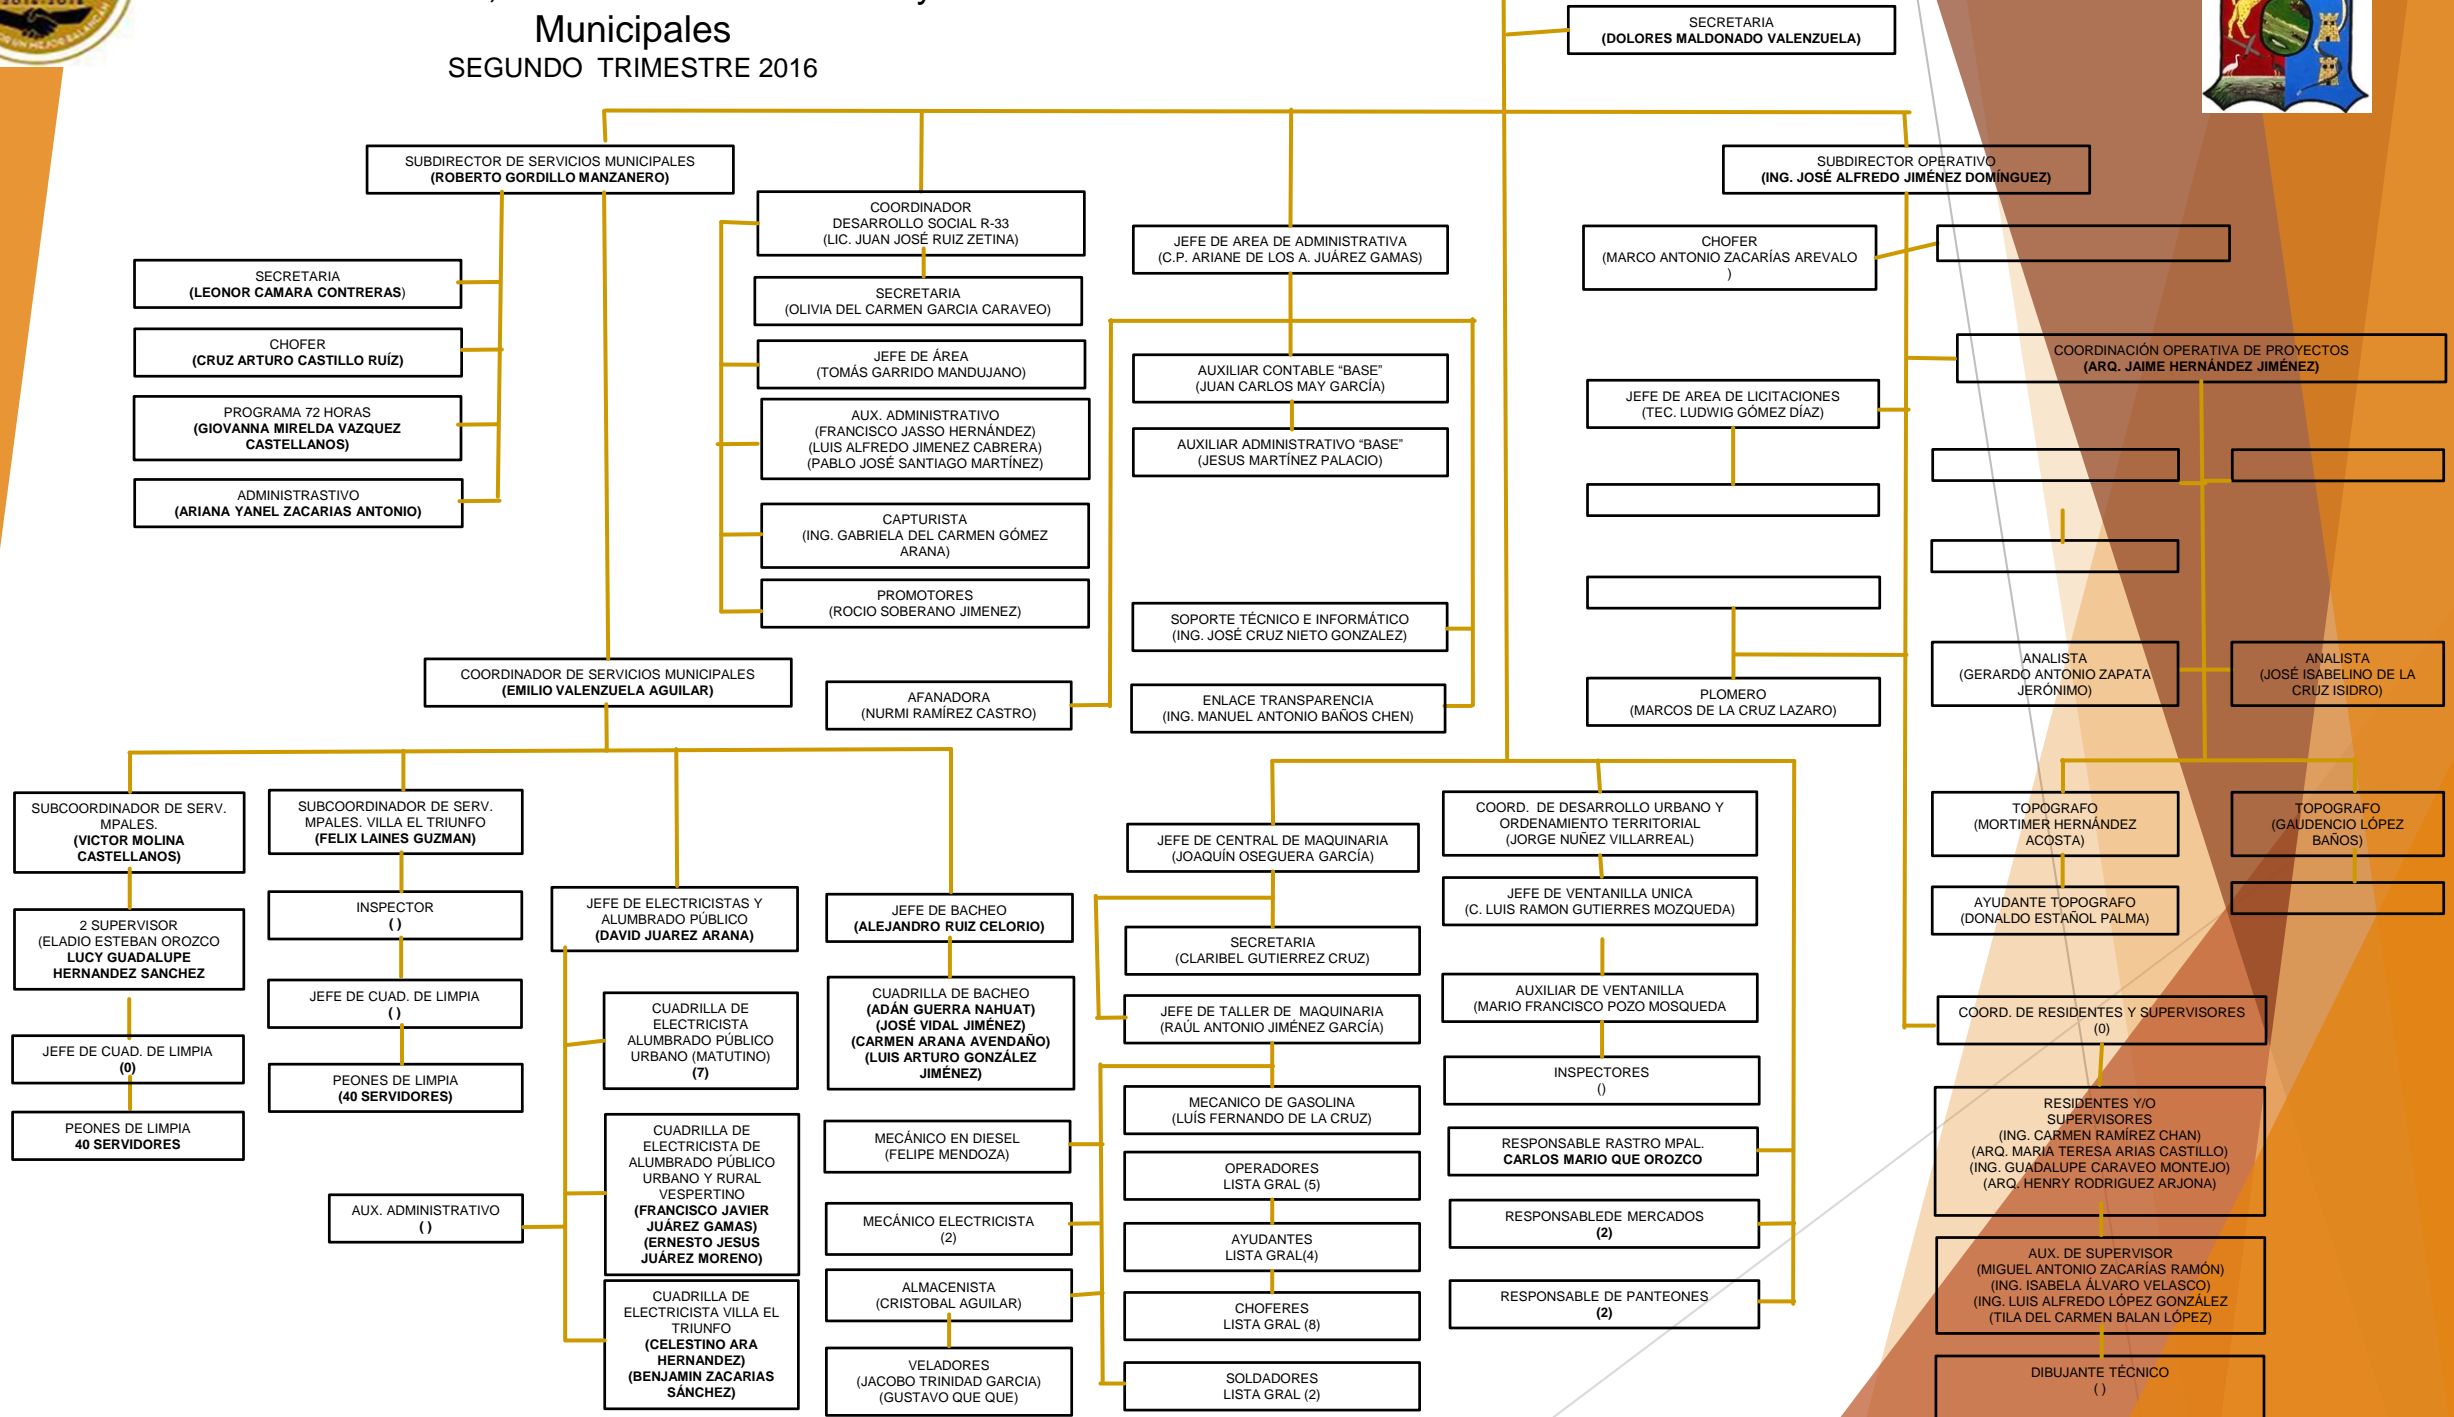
Municipales
SEGUNDO TRIMESTRE 2016

SECRETARIA
(DOLORES MALDONADO VALENZUELA)

SUBDIRECTOR DE SERVICIOS MUNICIPALES
(ROBERTO GORDILLO MANZANERO)

SECRETARIA
(LEONOR CAMARA CONTRERAS)

CHOFER
(CRUZ ARTURO CASTILLO RUÍZ)

PROGRAMA 72 HORAS
(GIOVANNA MIRELDA VAZQUEZ CASTELLANOS)

ADMINISTRASTIVO
(ARIANA YANEL ZACARIAS ANTONIO)

COORDINADOR DESARROLLO SOCIAL R-33
(LIC. JUAN JOSÉ RUIZ ZETINA)

SECRETARIA
(OLIVIA DEL CARMEN GARCIA CARAVEO)

JEFE DE ÁREA
(TOMÁS GARRIDO MANDUJANO)

AUX. ADMINISTRATIVO
(FRANCISCO JASSO HERNÁNDEZ)
(LUIS ALFREDO JIMENEZ CABRERA)
(PABLO JOSÉ SANTIAGO MARTÍNEZ)

CAPTURISTA
(ING. GABRIELA DEL CARMEN GÓMEZ ARANA)

PROMOTORES
(ROCIO SOBERANO JIMENEZ)

JEFE DE AREA DE ADMINISTRATIVA
(C.P. ARIANE DE LOS A. JUÁREZ GAMAS)

AUXILIAR CONTABLE “BASE”
(JUAN CARLOS MAY GARCÍA)

AUXILIAR ADMINISTRATIVO “BASE”
(JESUS MARTÍNEZ PALACIO)

SOPORTE TÉCNICO E INFORMÁTICO
(ING. JOSÉ CRUZ NIETO GONZALEZ)

ENLACE TRANSPARENCIA
(ING. MANUEL ANTONIO BAÑOS CHEN)

AFANADORA
(NURMI RAMÍREZ CASTRO)

COORDINADOR DE SERVICIOS MUNICIPALES
(EMILIO VALENZUELA AGUILAR)

SUBDIRECTOR OPERATIVO
(ING. JOSÉ ALFREDO JIMÉNEZ DOMÍNGUEZ)

CHOFER
(MARCO ANTONIO ZACARÍAS AREVALO )

COORDINACIÓN OPERATIVA DE PROYECTOS
(ARQ. JAIME HERNÁNDEZ JIMÉNEZ)

JEFE DE AREA DE LICITACIONES
(TEC. LUDWIG GÓMEZ DÍAZ)

PLOMERO
(MARCOS DE LA CRUZ LAZARO)

ANALISTA
(GERARDO ANTONIO ZAPATA JERÓNIMO)

ANALISTA
(JOSÉ ISABELINO DE LA CRUZ ISIDRO)

TOPOGRAFO
(MORTIMER HERNÁNDEZ ACOSTA)

TOPOGRAFO
(GAUDENCIO LÓPEZ BAÑOS)

AYUDANTE TOPOGRAFO
(DONALDO ESTAÑOL PALMA)

COORD. DE RESIDENTES Y SUPERVISORES
(0)

RESIDENTES Y/O SUPERVISORES
(ING. CARMEN RAMÍREZ CHAN)
(ARQ. MARIA TERESA ARIAS CASTILLO)
(ING. GUADALUPE CARAVEO MONTEJO)
(ARQ. HENRY RODRIGUEZ ARJONA)

AUX. DE SUPERVISOR
(MIGUEL ANTONIO ZACARÍAS RAMÓN)
(ING. ISABELA ÁLVARO VELASCO)
(ING. LUIS ALFREDO LÓPEZ GONZÁLEZ
(TILA DEL CARMEN BALAN LÓPEZ)

DIBUJANTE TÉCNICO
( )

SUBCOORDINADOR DE SERV. MPALES.
(VICTOR MOLINA CASTELLANOS)

2 SUPERVISOR
(ELADIO ESTEBAN OROZCO
LUCY GUADALUPE HERNANDEZ SANCHEZ

JEFE DE CUAD. DE LIMPIA
(0)

PEONES DE LIMPIA
40 SERVIDORES

SUBCOORDINADOR DE SERV. MPALES. VILLA EL TRIUNFO
(FELIX LAINES GUZMAN)

INSPECTOR
( )

JEFE DE CUAD. DE LIMPIA
( )

PEONES DE LIMPIA
(40 SERVIDORES)

AUX. ADMINISTRATIVO
( )

JEFE DE ELECTRICISTAS Y ALUMBRADO PÚBLICO
(DAVID JUAREZ ARANA)

CUADRILLA DE ELECTRICISTA ALUMBRADO PÚBLICO URBANO (MATUTINO)
(7)

CUADRILLA DE ELECTRICISTA DE ALUMBRADO PÚBLICO URBANO Y RURAL VESPERTINO
(FRANCISCO JAVIER JUÁREZ GAMAS)
(ERNESTO JESUS JUÁREZ MORENO)

CUADRILLA DE ELECTRICISTA VILLA EL TRIUNFO
(CELESTINO ARA HERNANDEZ)
(BENJAMIN ZACARIAS SÁNCHEZ)

JEFE DE BACHEO
(ALEJANDRO RUIZ CELORIO)

CUADRILLA DE BACHEO
(ADÁN GUERRA NAHUAT)
(JOSÉ VIDAL JIMÉNEZ)
(CARMEN ARANA AVENDAÑO)
(LUIS ARTURO GONZÁLEZ JIMÉNEZ)

MECÁNICO EN DIESEL
(FELIPE MENDOZA)

MECÁNICO ELECTRICISTA
(2)

ALMACENISTA
(CRISTOBAL AGUILAR)

VELADORES
(JACOBO TRINIDAD GARCIA)
(GUSTAVO QUE QUE)

JEFE DE CENTRAL DE MAQUINARIA
(JOAQUÍN OSEGUERA GARCÍA)

SECRETARIA
(CLARIBEL GUTIERREZ CRUZ)

JEFE DE TALLER DE MAQUINARIA
(RAÚL ANTONIO JIMÉNEZ GARCÍA)

MECANICO DE GASOLINA
(LUÍS FERNANDO DE LA CRUZ)

OPERADORES
LISTA GRAL (5)

AYUDANTES
LISTA GRAL(4)

CHOFERES
LISTA GRAL (8)

SOLDADORES
LISTA GRAL (2)

COORD. DE DESARROLLO URBANO Y ORDENAMIENTO TERRITORIAL
(JORGE NUÑEZ VILLARREAL)

JEFE DE VENTANILLA UNICA
(C. LUIS RAMON GUTIERRES MOZQUEDA)

AUXILIAR DE VENTANILLA
(MARIO FRANCISCO POZO MOSQUEDA

INSPECTORES
()

RESPONSABLE RASTRO MPAL.
CARLOS MARIO QUE OROZCO

RESPONSABLEDE MERCADOS
(2)

RESPONSABLE DE PANTEONES
(2)